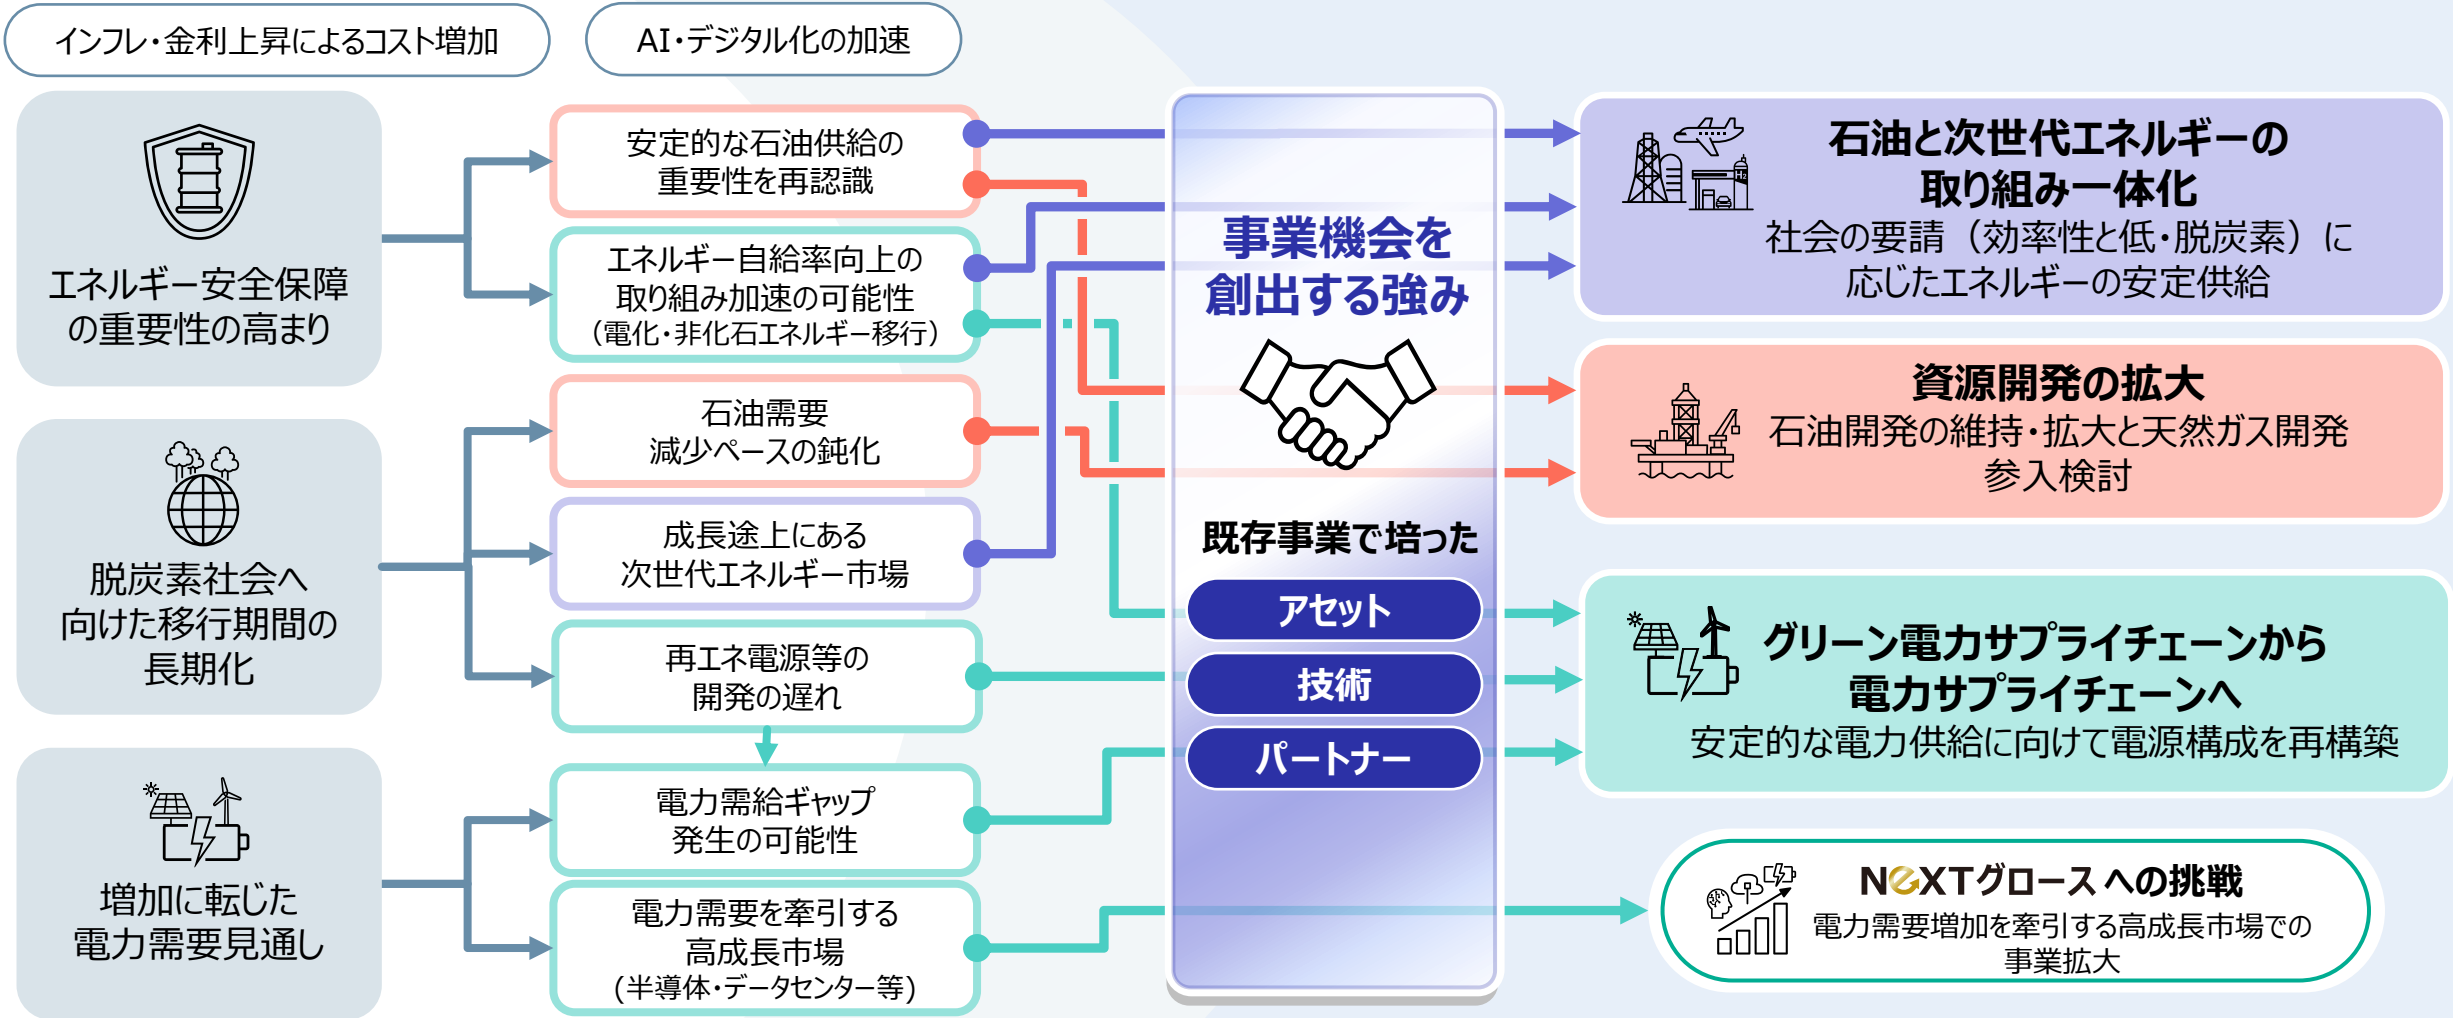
インフレ・金利上昇によるコスト増加

AI・デジタル化の加速

エネルギー安全保障の重要性の高まり

脱炭素社会へ向けた移行期間の長期化

増加に転じた電力需要見通し

安定的な石油供給の重要性を再認識

エネルギー自給率向上の取り組み加速の可能性（電化・非化石エネルギー移行）

石油需要減少ペースの鈍化

成長途上にある次世代エネルギー市場

再エネ電源等の開発の遅れ

電力需給ギャップ発生の可能性

電力需要を牽引する高成長市場（半導体・データセンター等）

事業機会を創出する強み

既存事業で培った

アセット

技術

パートナー

石油と次世代エネルギーの取り組み一体化
社会の要請（効率性と低・脱炭素）に応じたエネルギーの安定供給

資源開発の拡大
石油開発の維持・拡大と天然ガス開発参入検討

グリーン電力サプライチェーンから電力サプライチェーンへ
安定的な電力供給に向けて電源構成を再構築

NEXTグロースへの挑戦
電力需要増加を牽引する高成長市場での事業拡大